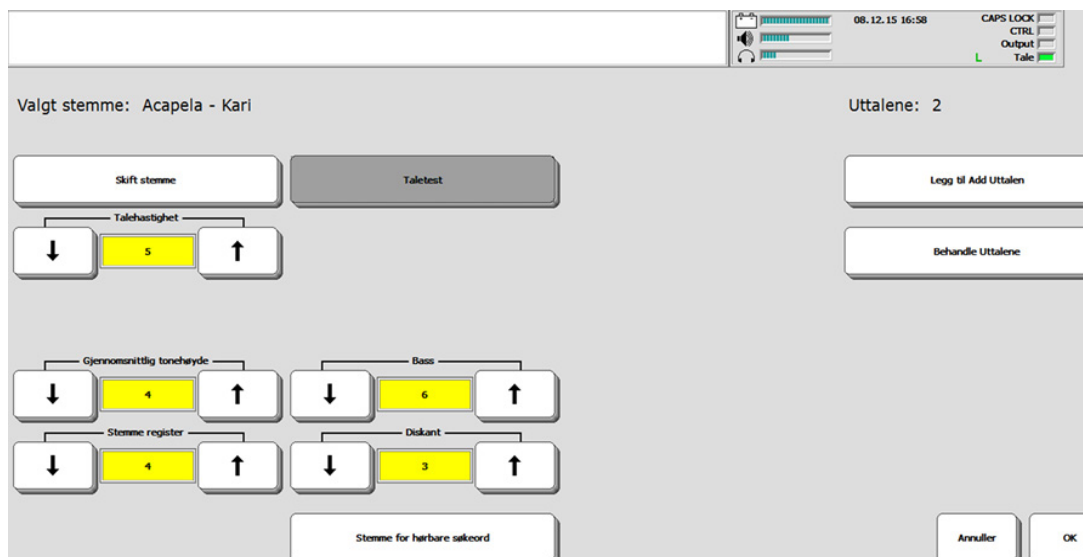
08.12.15 16:58

CAPS LOCK
CTRL
Output
L Tale

Valgt stemme: Acapela - Kari

Uttalene: 2

Skift stemme

Taletest

Legg til Add Uttalen

Talehastighet

↓ 5 ↑

Behandle Uttalene

Gjennomsnittlig tonehøyde

↓ 4 ↑

Bass

↓ 6 ↑

Stemme register

↓ 4 ↑

Diskant

↓ 3 ↑

Stemme for hørbare søkeord

Annuller

OK